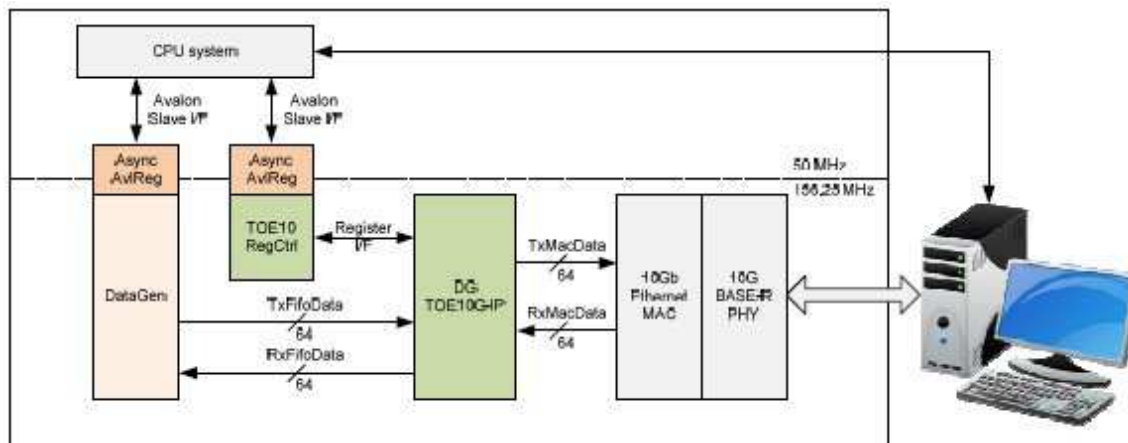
CPU system

Avalon Slave I/F

Avalon Slave I/F

Async AvlReg

Async AvlReg

50 MHz

156.25 MHz

TOE10 RegCtrl

Register I/F

DataGen

DG TOE10G-IP

TxMacData
64

RxMacData
64

10Gb Ethernet MAC

10G BASE-R PHY

TxFifoData
64

RxFifoData
64